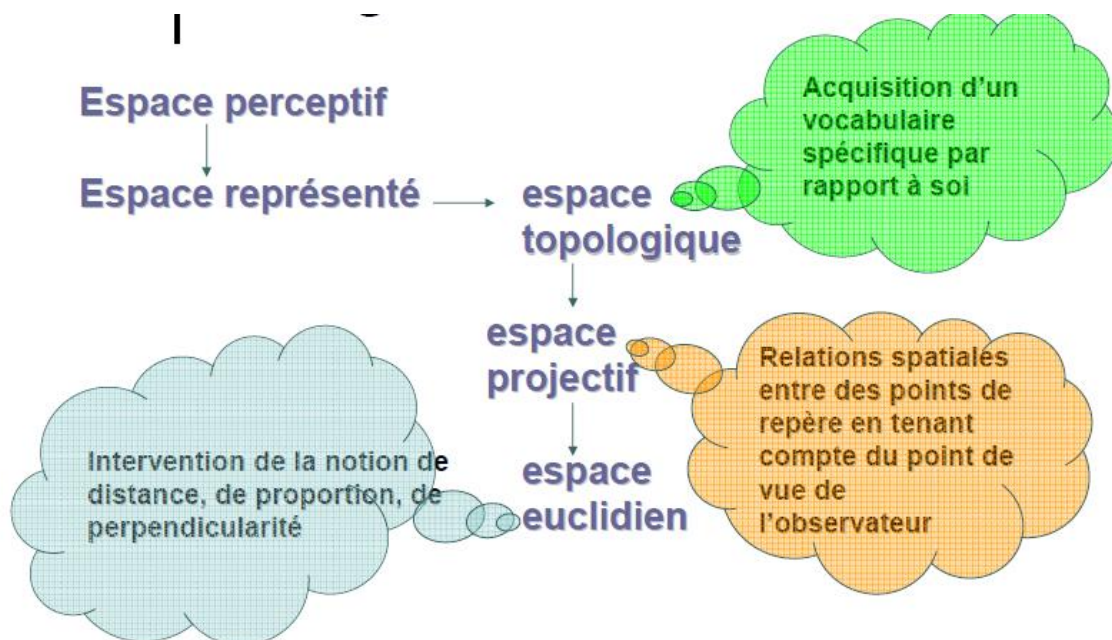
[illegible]

Espace perceptif

Espace représenté

espace topologique

Acquisition d'un vocabulaire spécifique par rapport à soi

espace projectif

Relations spatiales entre des points de repère en tenant compte du point de vue de l'observateur

espace euclidien

Intervention de la notion de distance, de proportion, de perpendicularité